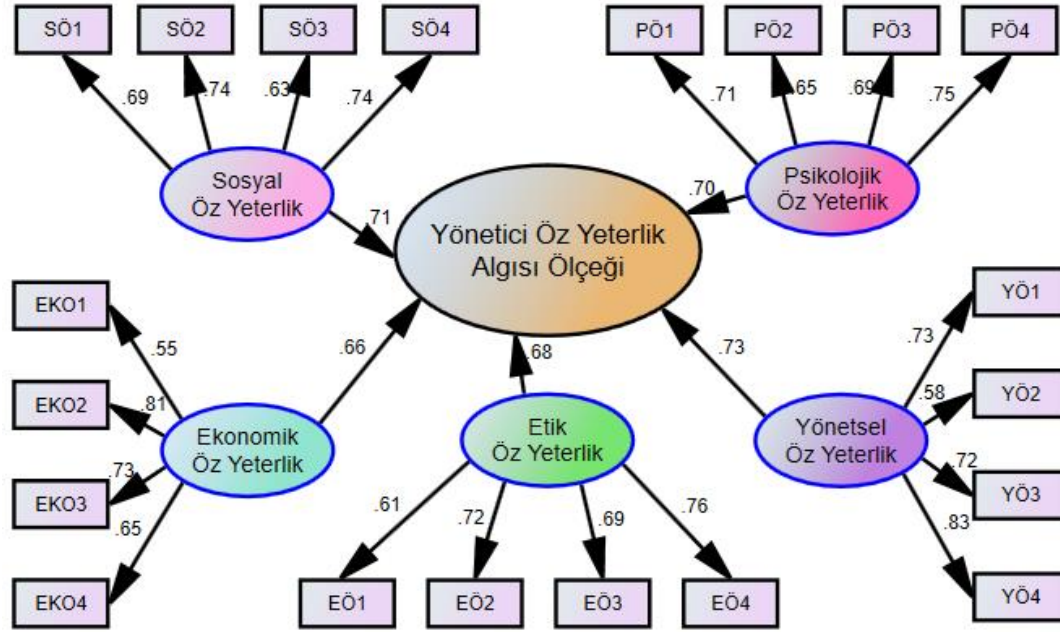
SÖ1
SÖ2
SÖ3
SÖ4
.69
.74
.63
.74
Sosyal Öz Yeterlik
PÖ1
PÖ2
PÖ3
PÖ4
.71
.65
.69
.75
Psikolojik Öz Yeterlik
.70
.71
Yönetici Öz Yeterlik Algısı Ölçeği
EKO1
EKO2
EKO3
EKO4
.55
.81
.73
.65
Ekonomik Öz Yeterlik
.66
.68
.73
Etik Öz Yeterlik
.61
.72
.69
.76
EÖ1
EÖ2
EÖ3
EÖ4
YÖ1
YÖ2
YÖ3
YÖ4
.73
.58
.72
.83
Yönetsel Öz Yeterlik